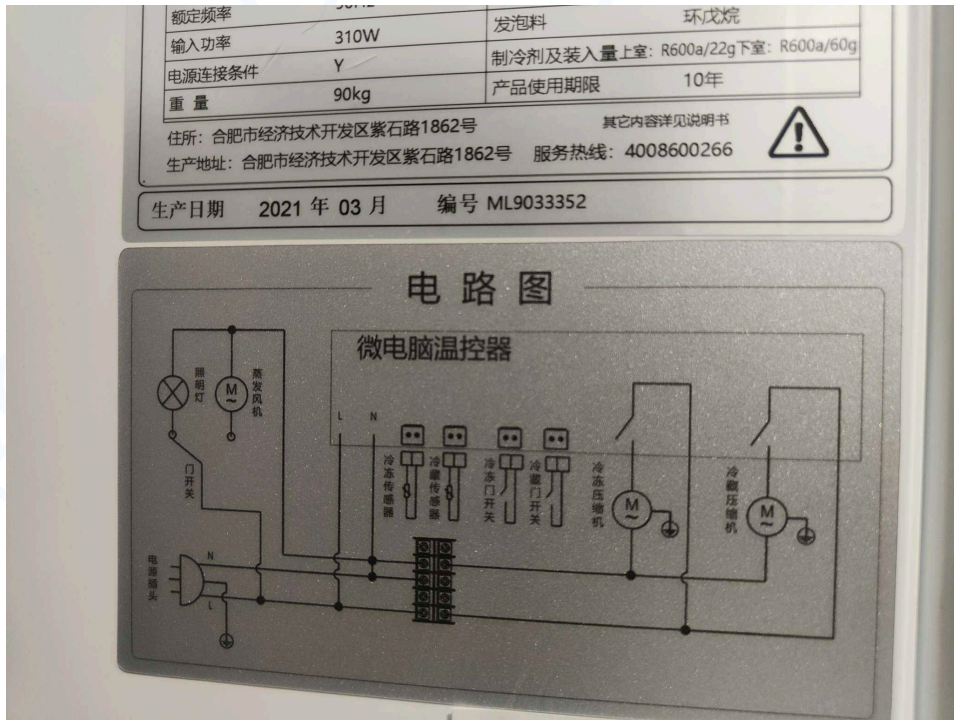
| 额定频率 | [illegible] | 发泡料 | 环戊烷 |
|---|---|---|---|
| 输入功率 | 310W | 制冷剂及装入量 | 上室：R600a/22g 下室：R600a/60g |
| 电源连接条件 | Y | 产品使用期限 | 10年 |
| 重 量 | 90kg | | |

住所：合肥市经济技术开发区紫石路1862号
其它内容详见说明书
生产地址：合肥市经济技术开发区紫石路1862号 服务热线：4008600266

生产日期 2021 年 03 月 编号 ML9033352

电 路 图

微电脑温控器

照明灯
M
蒸发风机
门开关
L N
冷冻传感器
冷藏传感器
冷冻门开关
冷藏门开关
冷冻压缩机
M
冷藏压缩机
M
电源插头
N
L